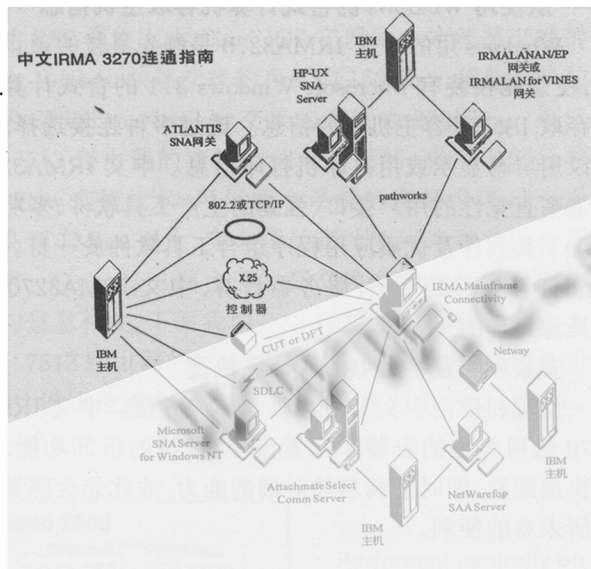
中文IRMA 3270连通指南

IBM
主机

HP-UX
SNA
Server

IRMALANAN/EP
网关或
IRMALAN for VINES
网关

ATLANTIS
SNA网关

802.2或TCP/IP

pathworks

X.25
控制器

IBM
主机

IRMA Mainframe
Connectivity

CUT or DFT

SDLC

Netway

Microsoft
SNA Server
for Windows NT

Attachmate Select
Comm Server

NetWare for
SAA Server

IBM
主机

IBM
主机